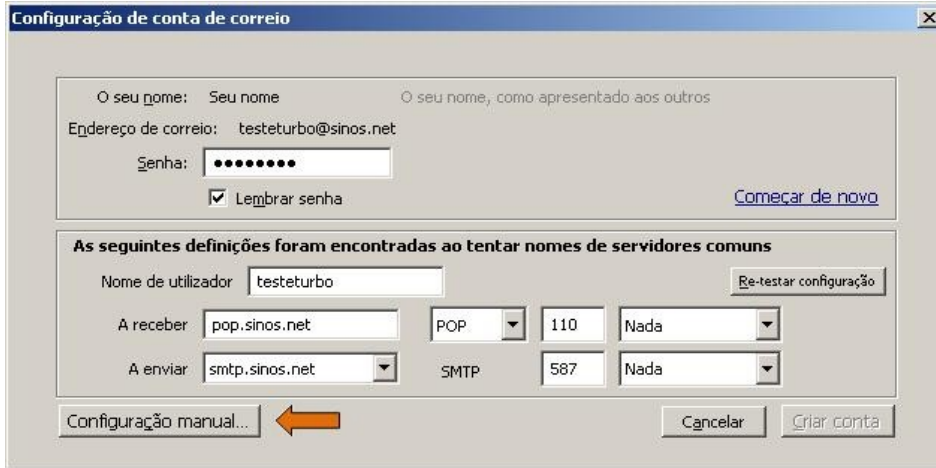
Configuração de conta de correio

O seu nome: Seu nome O seu nome, como apresentado aos outros

Endereço de correio: testeturbo@sinos.net

Senha: ••••••••

Lembrar senha

Começar de novo

As seguintes definições foram encontradas ao tentar nomes de servidores comuns

Nome de utilizador testeturbo

Re-testar configuração

A receber pop.sinos.net POP 110 Nada

A enviar smtp.sinos.net SMTP 587 Nada

Configuração manual...

Cancelar

Criar conta